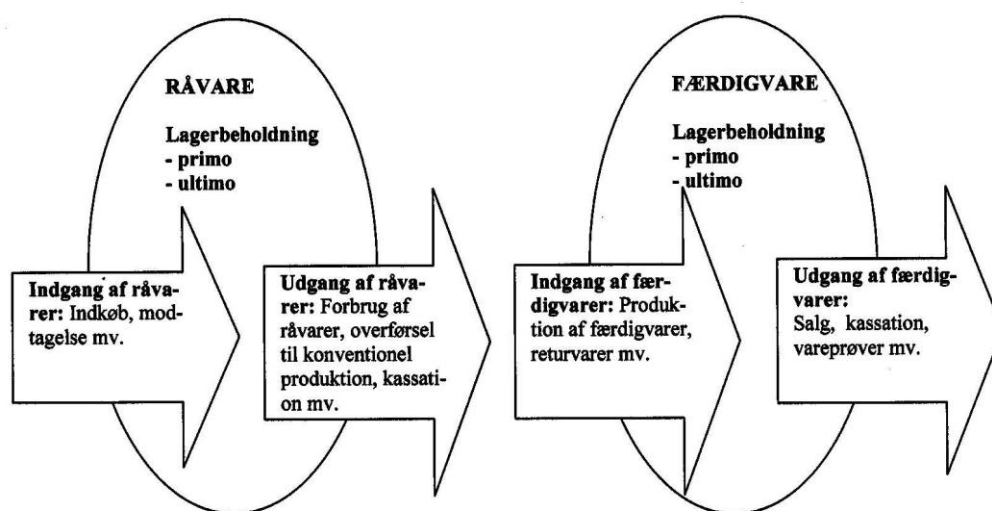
RÅVARE

Lagerbeholdning
- primo
- ultimo

Indgang af råvarer: Indkøb, modtagelse mv.

Udgang af råvarer: Forbrug af råvarer, overførsel til konventionel produktion, kassation mv.

FÆRDIGVARE

Lagerbeholdning
- primo
- ultimo

Indgang af færdigvarer: Produktion af færdigvarer, returvarer mv.

Udgang af færdigvarer:
Salg, kassation, vareprøver mv.